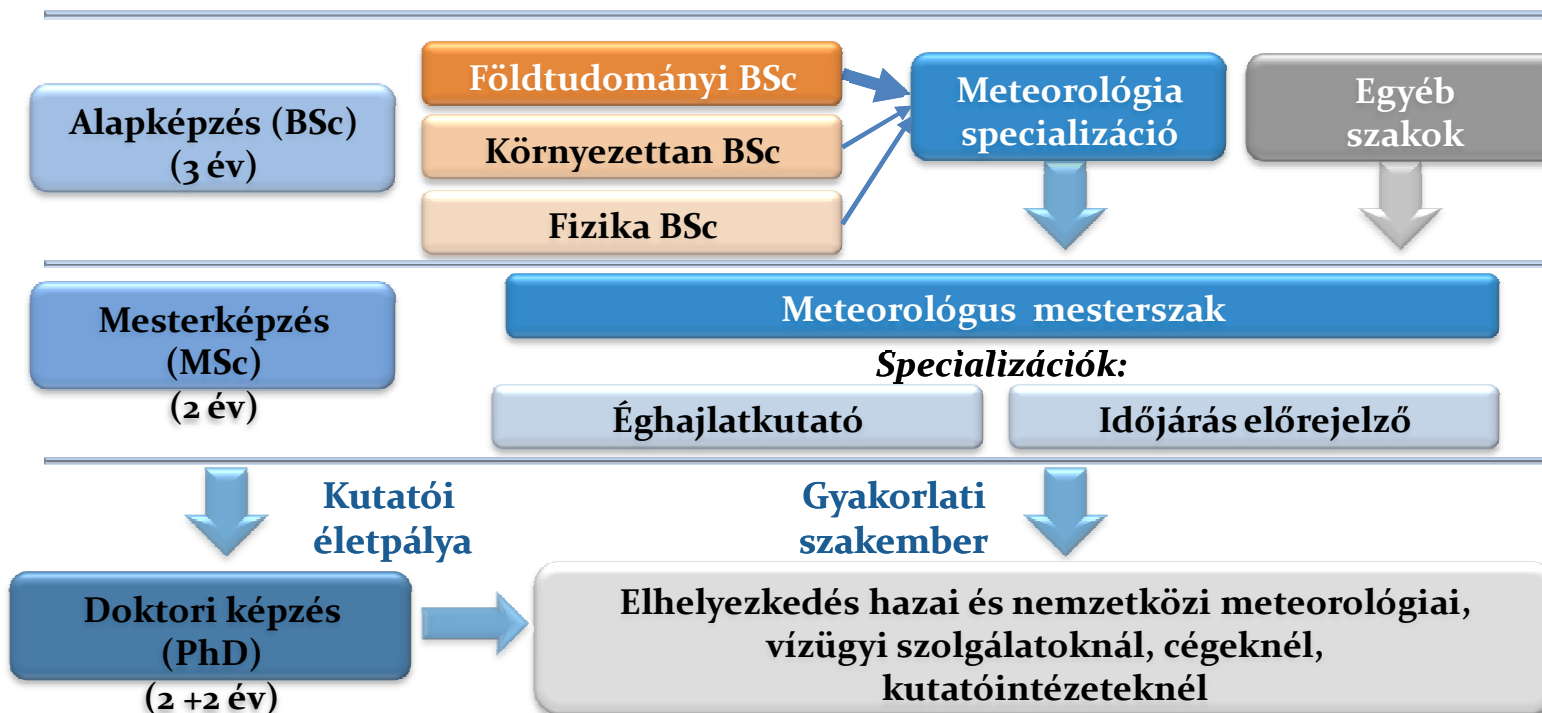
Alapképzés (BSc) (3 év)

Földtudományi BSc

Környezettan BSc

Fizika BSc

Meteorológia specializáció

Egyéb szakok

Mesterképzés (MSc) (2 év)

Meteorológus mesterszak

Specializációk:

Éghajlatkutató

Időjárás előrejelző

Kutatói életpálya

Gyakorlati szakember

Doktori képzés (PhD) (2 +2 év)

Elhelyezkedés hazai és nemzetközi meteorológiai, vízügyi szolgálatoknál, cégeknél, kutatóintézeteknél